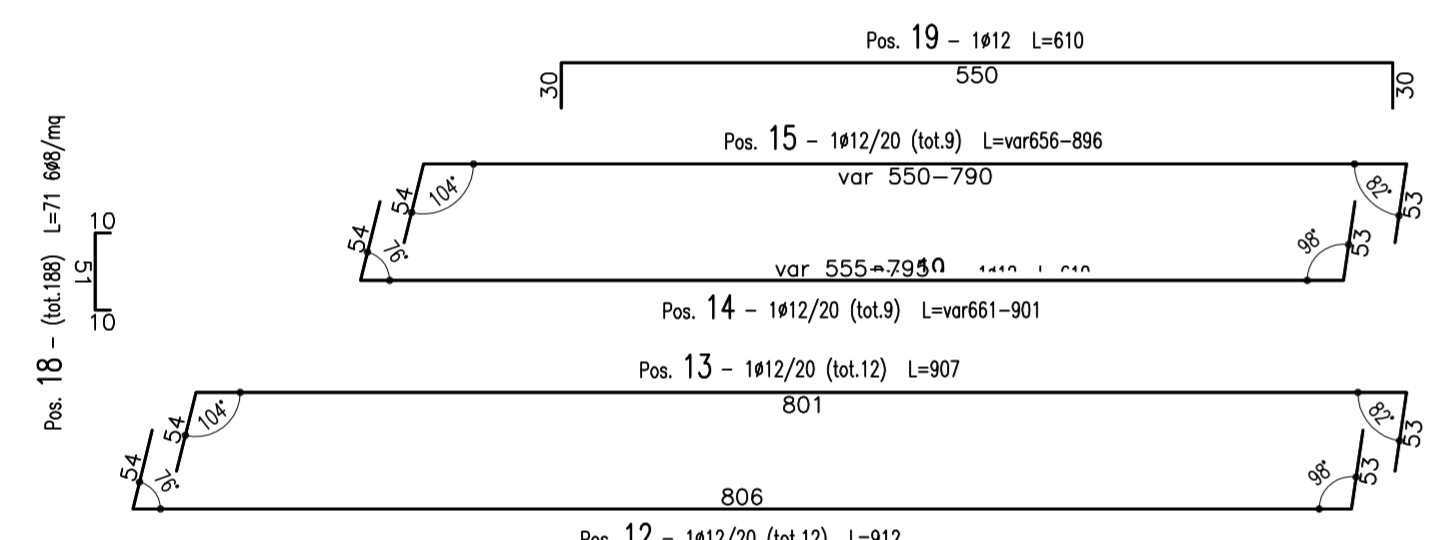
Pos. 19 – 1ø12 L=610

30 550 30

Pos. 15 – 1ø12/20 (tot.9) L=var656–896

104° var 550–790 82°

54 54 76° 98° 53 53

var 555–795 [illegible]

Pos. 14 – 1ø12/20 (tot.9) L=var661–901

Pos. 18 – (tot.188) L=71 6ø8/mq

10 51 10

Pos. 13 – 1ø12/20 (tot.12) L=907

104° 801 82°

54 54 76° 98° 53 53

806

Pos. 12 – 1ø12/20 (tot.12) L=912